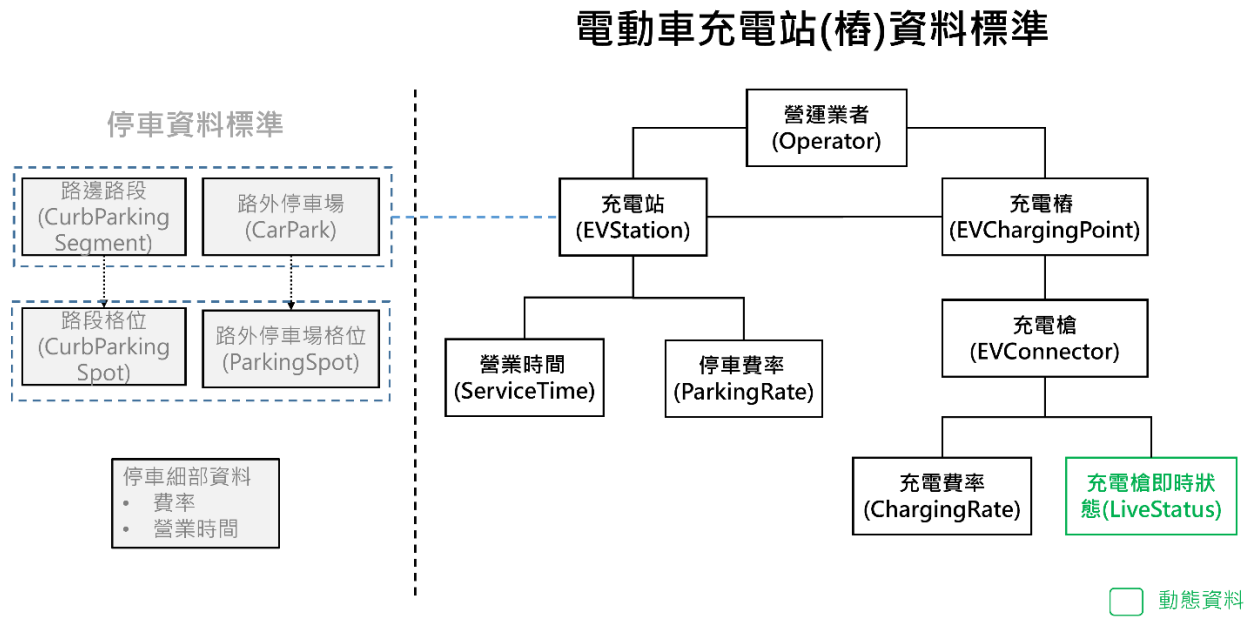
電動車充電站(樁)資料標準

停車資料標準

路邊路段 (CurbParking Segment)

路外停車場 (CarPark)

路段格位 (CurbParking Spot)

路外停車場格位 (ParkingSpot)

停車細部資料
• 費率
• 營業時間

營運業者 (Operator)

充電站 (EVStation)

充電樁 (EVChargingPoint)

營業時間 (ServiceTime)

停車費率 (ParkingRate)

充電槍 (EVConnector)

充電費率 (ChargingRate)

充電槍即時狀態(LiveStatus)

動態資料